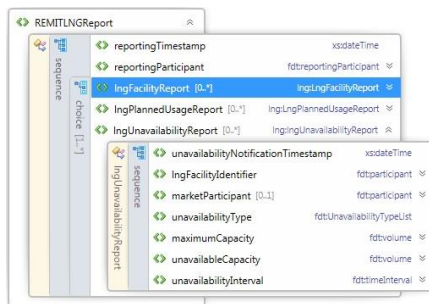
REMITLNGReport

sequence

reportingTimestamp xs:dateTime

reportingParticipant fdt:reportingParticipant

choice [1..*]

lngFacilityReport [0..*] lng:LngFacilityReport

lngPlannedUsageReport [0..*] lng:LngPlannedUsageReport

lngUnavailabilityReport [0..*] lng:lngUnavailabilityReport

lngUnavailabilityReport

sequence

unavailabilityNotificationTimestamp xs:dateTime

lngFacilityIdentifier fdt:participant

marketParticipant [0..1] fdt:participant

unavailabilityType fdt:UnavailabilityTypeList

maximumCapacity fdt:volume

unavailableCapacity fdt:volume

unavailabilityInterval fdt:timeInterval